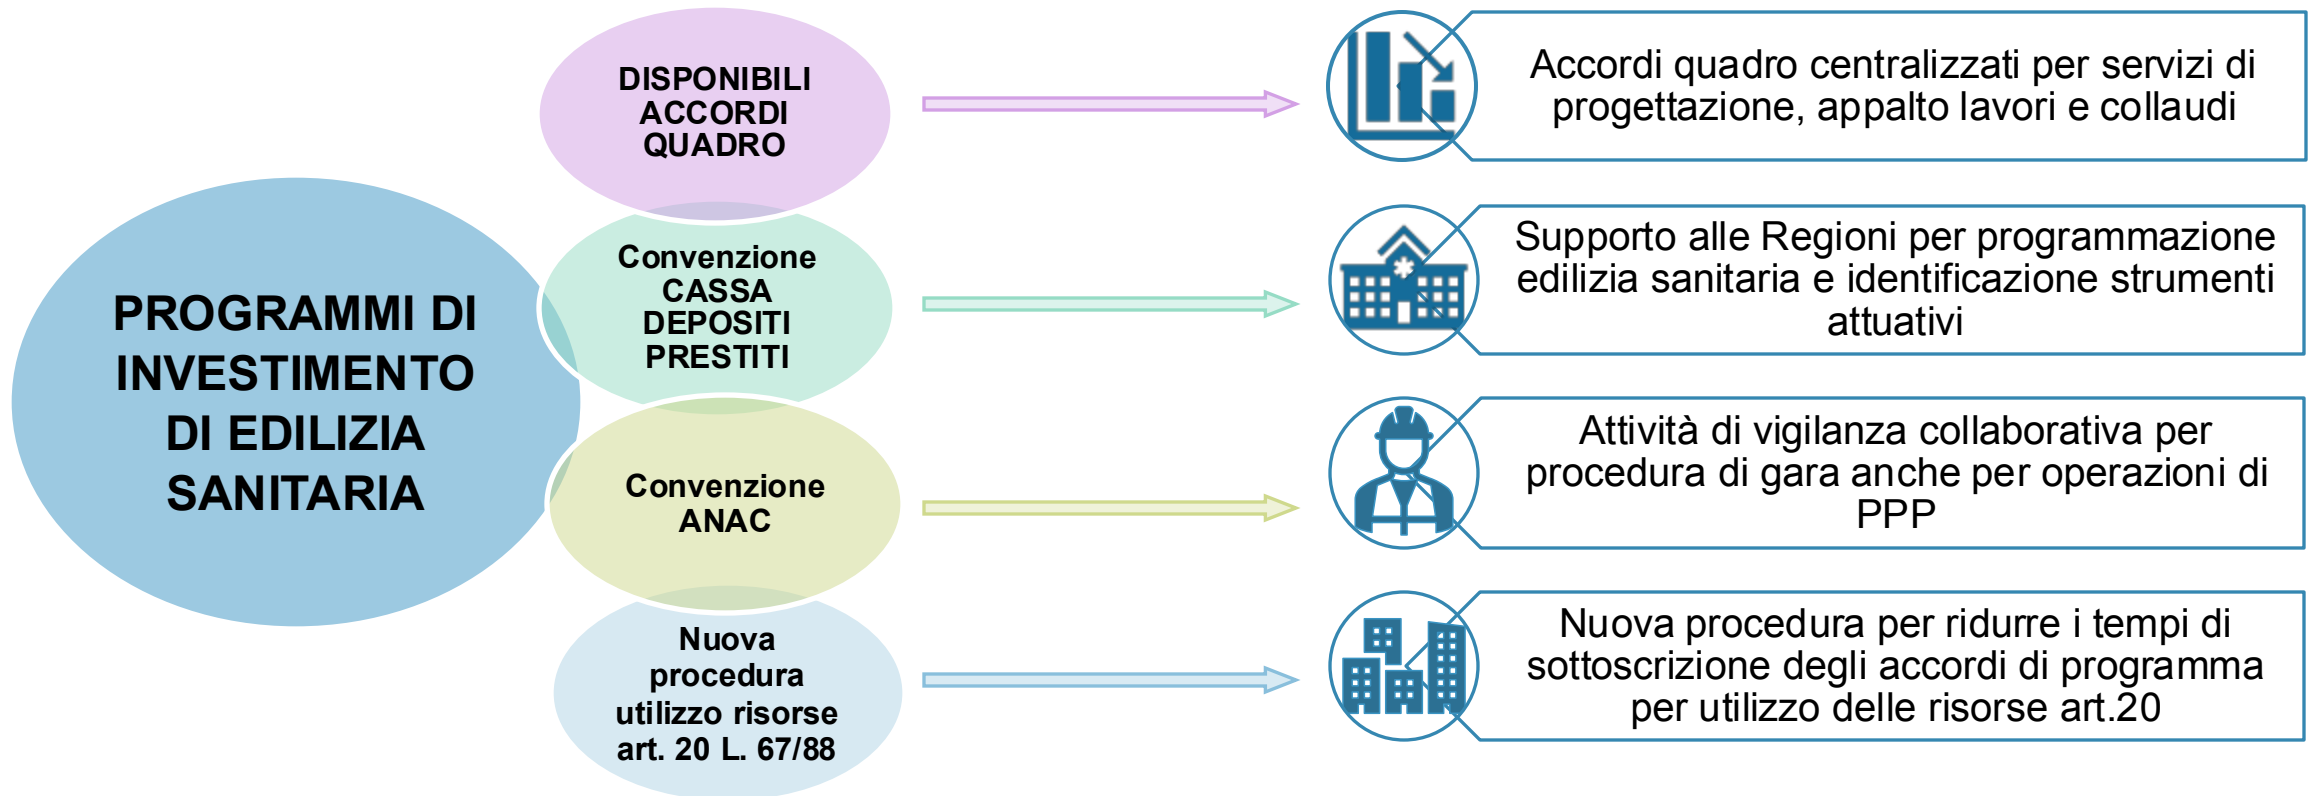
PROGRAMMI DI INVESTIMENTO DI EDILIZIA SANITARIA

DISPONIBILI ACCORDI QUADRO

Accordi quadro centralizzati per servizi di progettazione, appalto lavori e collaudi

Convenzione CASSA DEPOSITI PRESTITI

Supporto alle Regioni per programmazione edilizia sanitaria e identificazione strumenti attuativi

Convenzione ANAC

Attività di vigilanza collaborativa per procedura di gara anche per operazioni di PPP

Nuova procedura utilizzo risorse art. 20 L. 67/88

Nuova procedura per ridurre i tempi di sottoscrizione degli accordi di programma per utilizzo delle risorse art.20